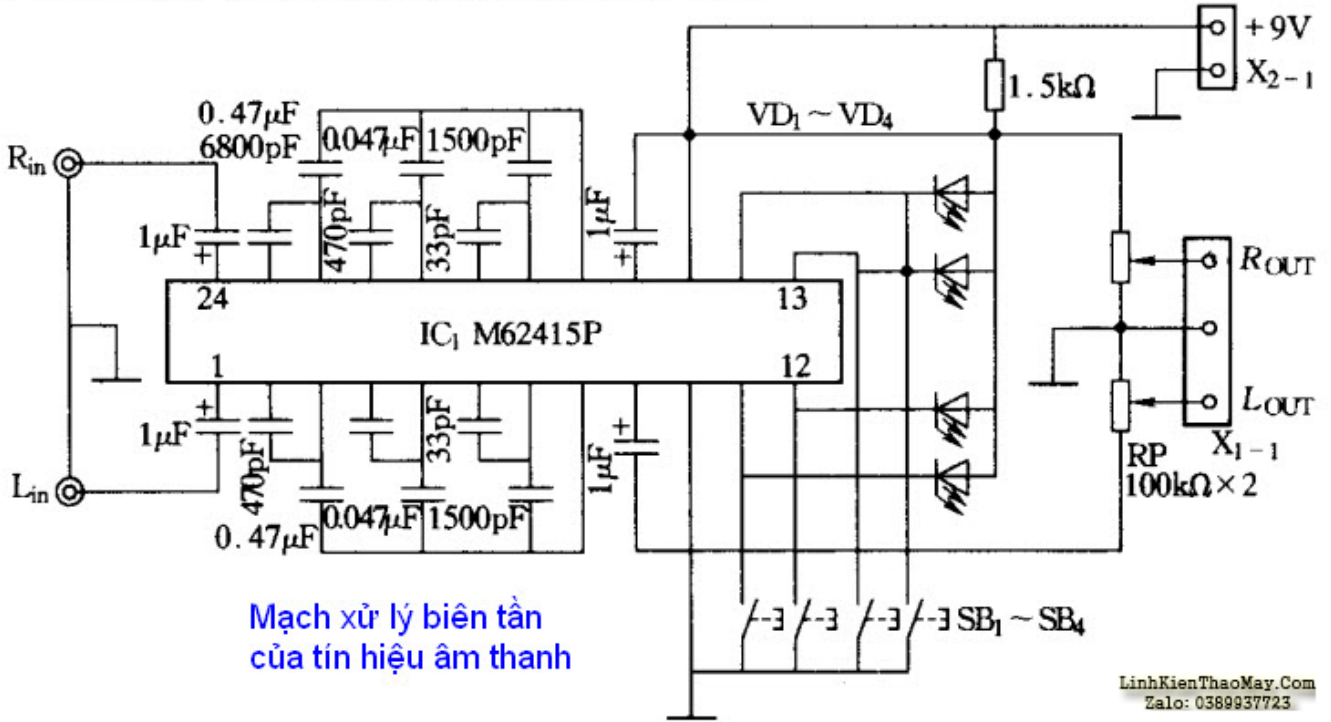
+9V
$X_{2-1}$
1.5kΩ
0.47μF
6800pF
0.047μF
1500pF
$VD_1 \sim VD_4$
$R_{in}$
1μF
+
470pF
33pF
1μF
+
$R_{OUT}$
24
13
$IC_1$ M62415P
1
12
$L_{OUT}$
+
1μF
470pF
33pF
1μF
+
$X_{1-1}$
RP
100kΩ×2
$L_{in}$
0.47μF
0.047μF
1500pF
$SB_1 \sim SB_4$
Mạch xử lý biên tần
của tín hiệu âm thanh
LinhKienThaoMay.Com
Zalo: 0389937723